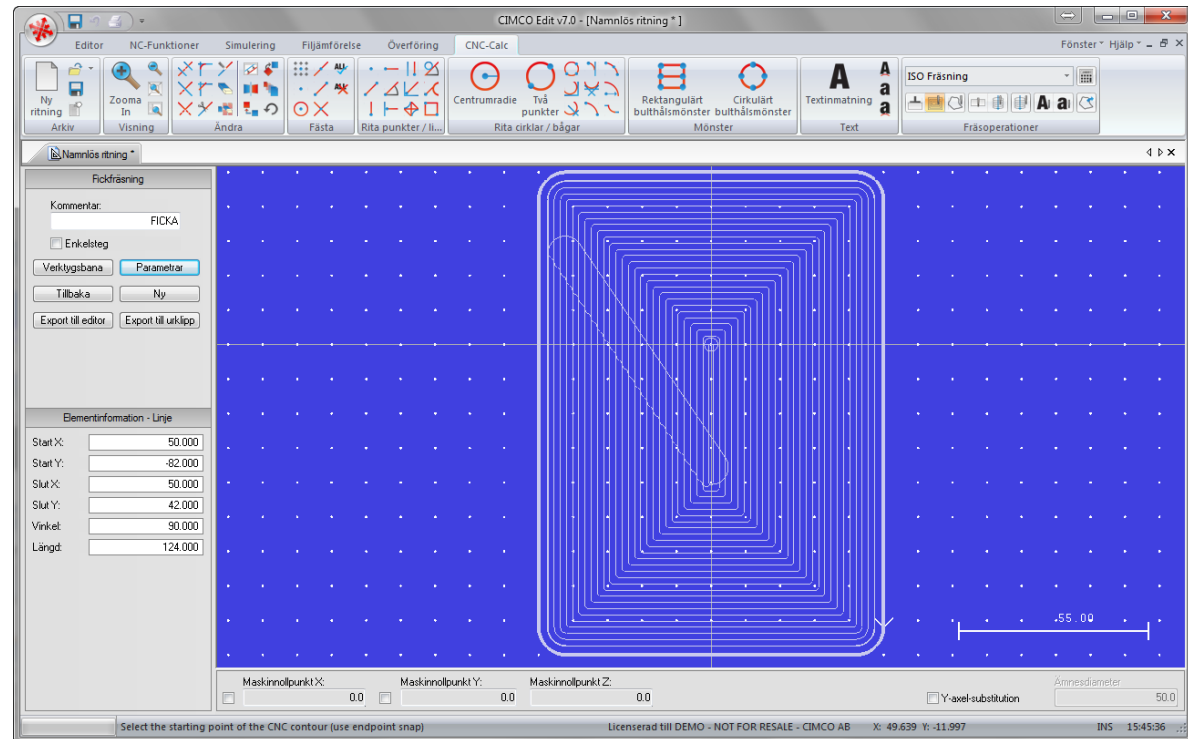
CIMCO Edit v7.0 - [Namnlös ritning * ]

Editor NC-Funktioner Simulering Filjämförelse Överföring CNC-Calc

Fönster Hjälp

Ny ritning
Arkiv
Zooma In
Visning
Ändra
Fästa
Rita punkter / li...
Centrumradie
Två punkter
Rita cirklar / bågar
Rektangulärt bulthålsmönster
Cirkulärt bulthålsmönster
Mönster
Textinmatning
Text
ISO Fräsning
Fräsoperationer

Namnlös ritning *

Fickfräsning
Kommentar:
FICKA
Enkelsteg
Verktygsbana
Parametrar
Tillbaka
Ny
Export till editor
Export till urklipp

Elementinformation - Linje

| | |
|---|---|
| Start X: | 50.000 |
| Start Y: | -82.000 |
| Slut X: | 50.000 |
| Slut Y: | 42.000 |
| Vinkel: | 90.000 |
| Längd: | 124.000 |

55.00

Maskinnollpunkt X: 0.0
Maskinnollpunkt Y: 0.0
Maskinnollpunkt Z: 0.0
Y-axel-substitution
Ämnesdiameter 50.0

Select the starting point of the CNC contour (use endpoint snap)
Licenserad till DEMO - NOT FOR RESALE - CIMCO AB
X: 49.639 Y: -11.997
INS 15:45:36